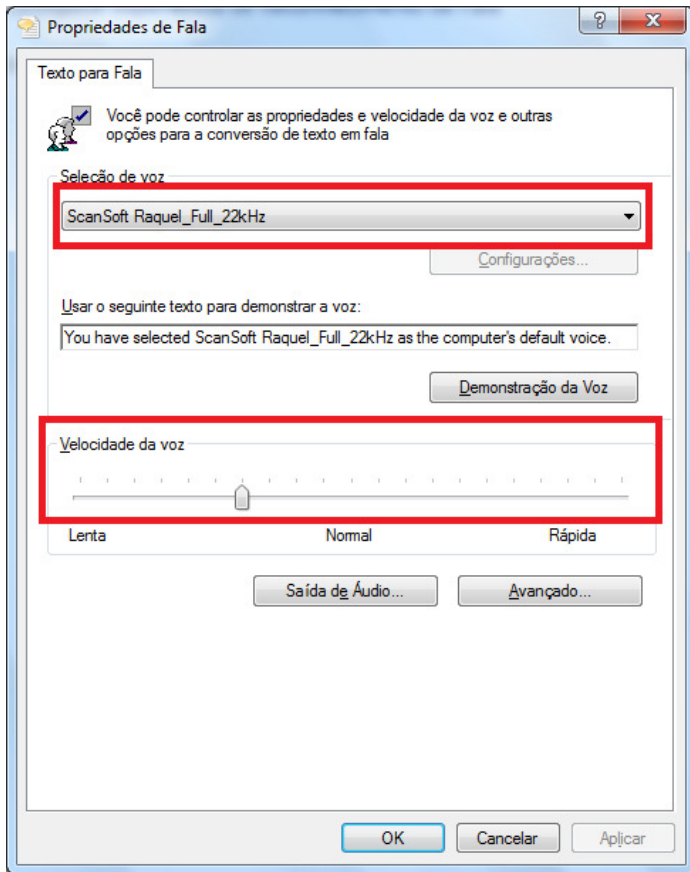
Propriedades de Fala

?

X

Texto para Fala

Você pode controlar as propriedades e velocidade da voz e outras opções para a conversão de texto em fala

Seleção de voz

ScanSoft Raquel_Full_22kHz

Configurações...

Usar o seguinte texto para demonstrar a voz:

You have selected ScanSoft Raquel_Full_22kHz as the computer's default voice.

Demonstração da Voz

Velocidade da voz

Lenta

Normal

Rápida

Saída de Áudio...

Avançado...

OK

Cancelar

Aplicar